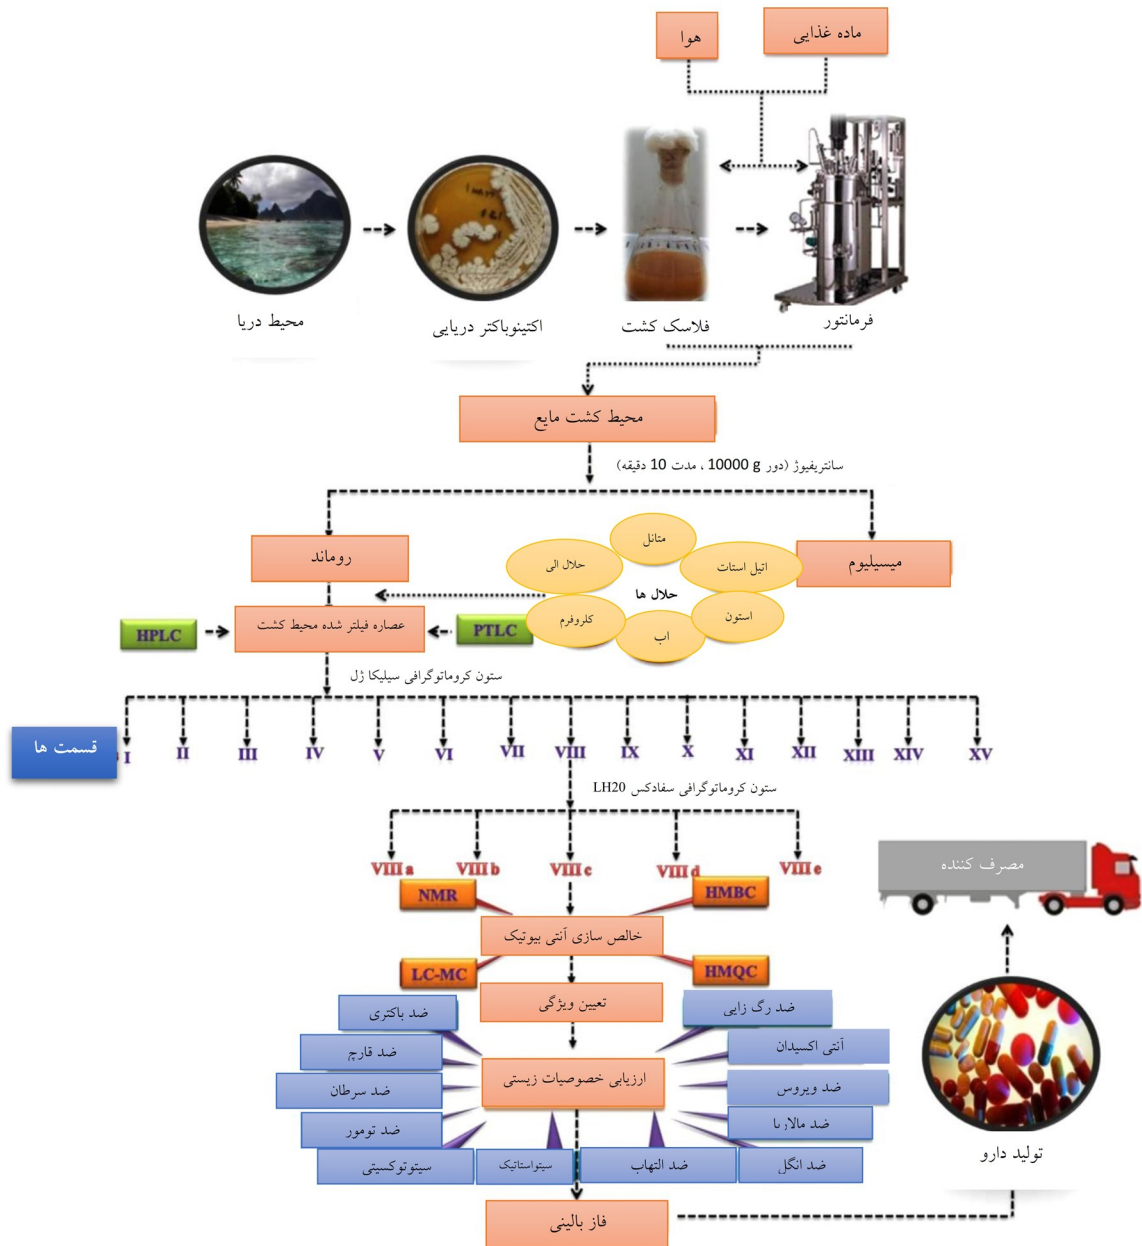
هوا
ماده غذایی

محیط دریا
اکتینوباکتر دریایی
فلاسک کشت
فرمانتور

محیط کشت مایع

سانتریفیوژ (دور 10000 g ، مدت 10 دقیقه)

روماند
میسیلیوم

متانل
حلال الی
اتیل استات
حلال ها
کلروفرم
استون
اب

HPLC
عصاره فیلتر شده محیط کشت
PTLC

ستون کروماتوگرافی سیلیکا ژل

قسمت ها
I
II
III
IV
V
VI
VII
VIII
IX
X
XI
XII
XIII
XIV
XV

ستون کروماتوگرافی سفادکس LH20

VIII a
VIII b
VIII c
VIII d
VIII e

مصرف کننده

NMR
HMBC
خالص سازی آنتی بیوتیک
LC-MC
HMQC
تعیین ویژگی

ضد باکتری
ضد قارچ
ضد سرطان
ضد تومور
سیتوتوکسیتی
سیتواستاتیک
ارزیابی خصوصیات زیستی
ضد رگ زایی
آنتی اکسیدان
ضد ویروس
ضد مالار یا
ضد التهاب
ضد انگل

تولید دارو

فاز بالینی